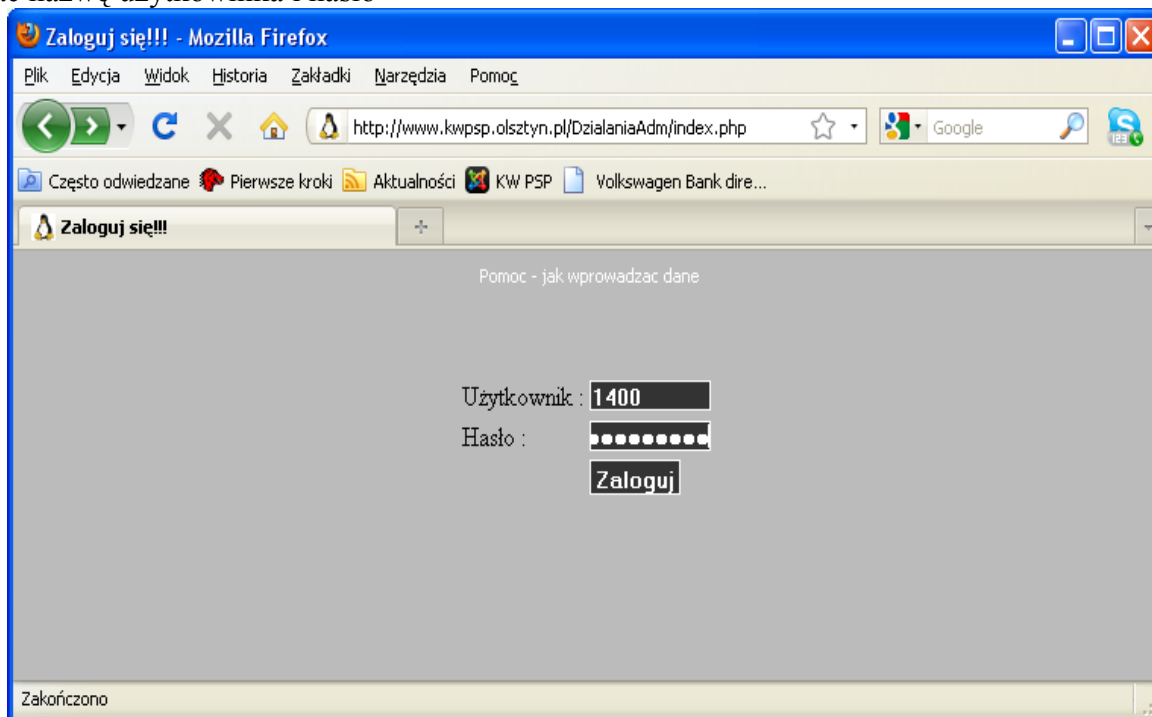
Zaloguj się!!! - Mozilla Firefox

Plik Edycja Widok Historia Zakładki Narzędzia Pomoc

http://www.kwpsp.olsztyn.pl/DzialaniaAdm/index.php

Google

Często odwiedzane Pierwsze kroki Aktualności KW PSP Volkswagen Bank dire...

Zaloguj się!!!

Pomoc - jak wprowadzac dane

Użytkownik : 1400

Hasło : ●●●●●●●●●

Zaloguj

Zakończono